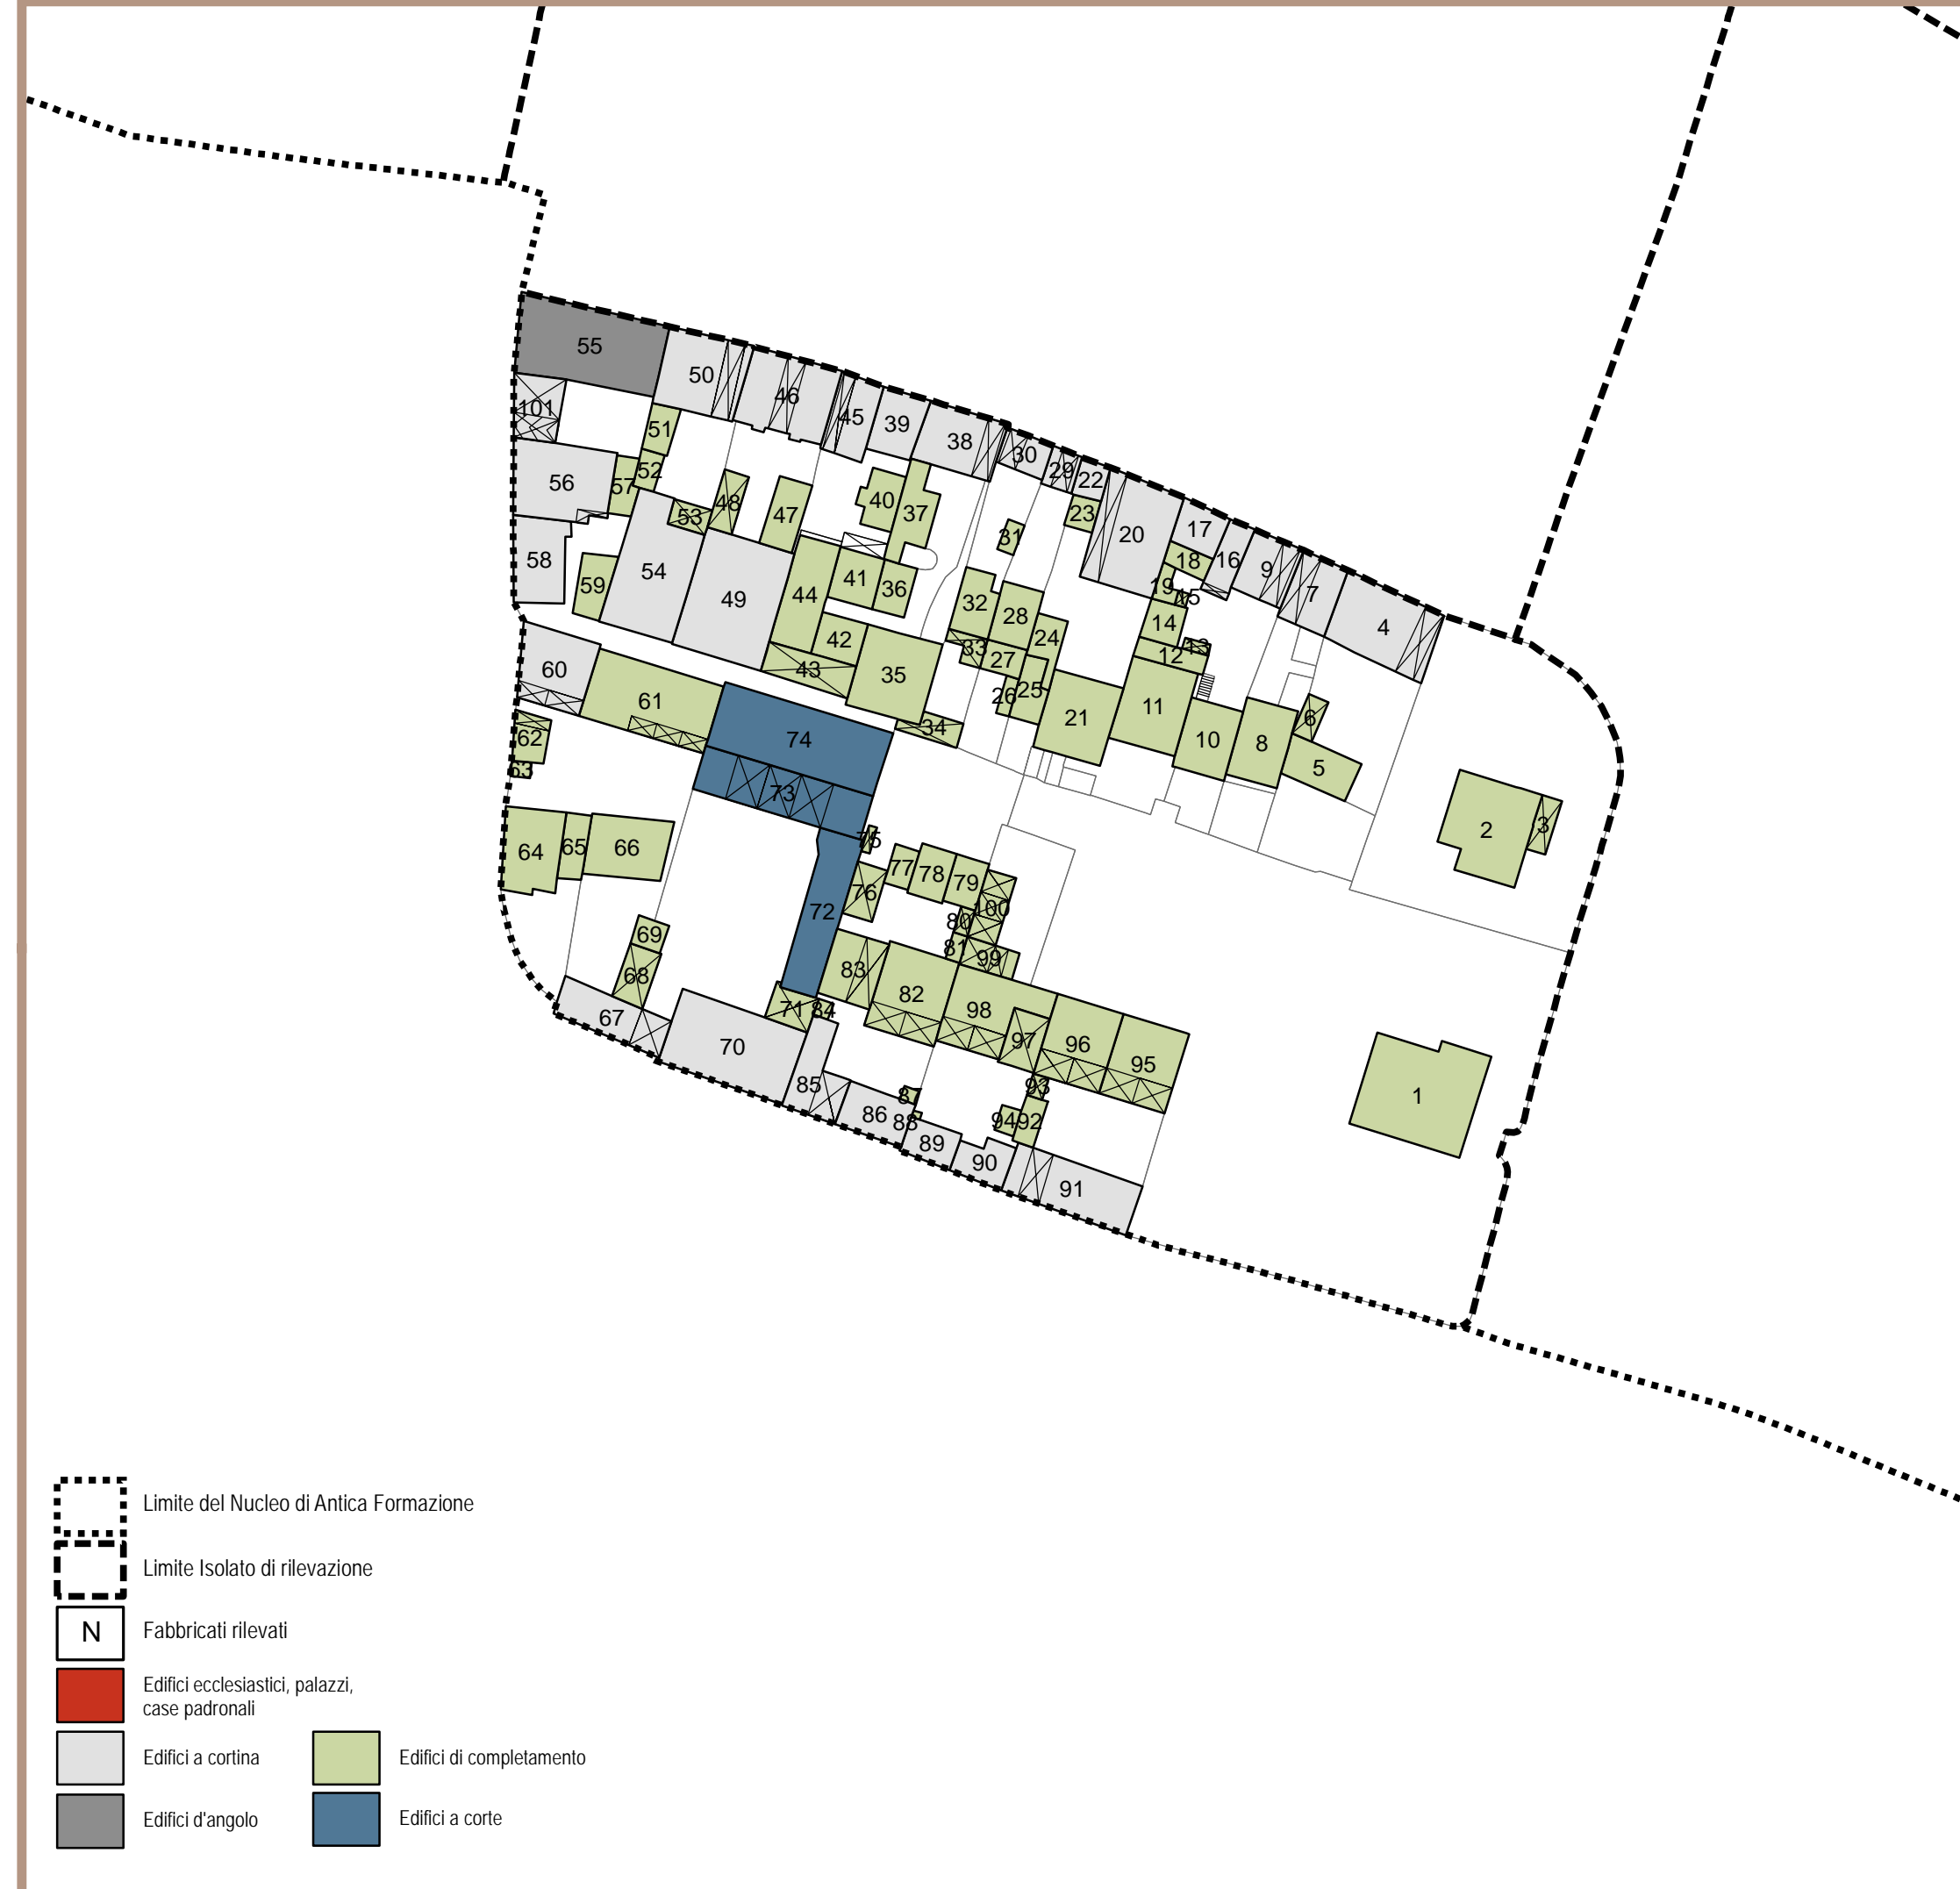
55
50
46
45
39
38
30
29
22
101
51
52
56
57
53
48
47
40
37
23
20
17
18
16
9
7
4
58
59
54
49
44
41
36
31
32
28
19
15
14
13
12
60
61
42
43
35
33
27
24
26
25
21
11
10
8
6
5
62
63
74
73
34
2
3
64
65
66
75
77
78
79
76
100
72
80
81
99
69
68
83
82
98
67
71
84
97
96
95
70
93
1
85
87
86
88
94
92
89
90
91

Limite del Nucleo di Antica Formazione

Limite Isolato di rilevazione

N Fabbricati rilevati

Edifici ecclesiastici, palazzi, case padronali

Edifici a cortina

Edifici di completamento

Edifici d'angolo

Edifici a corte